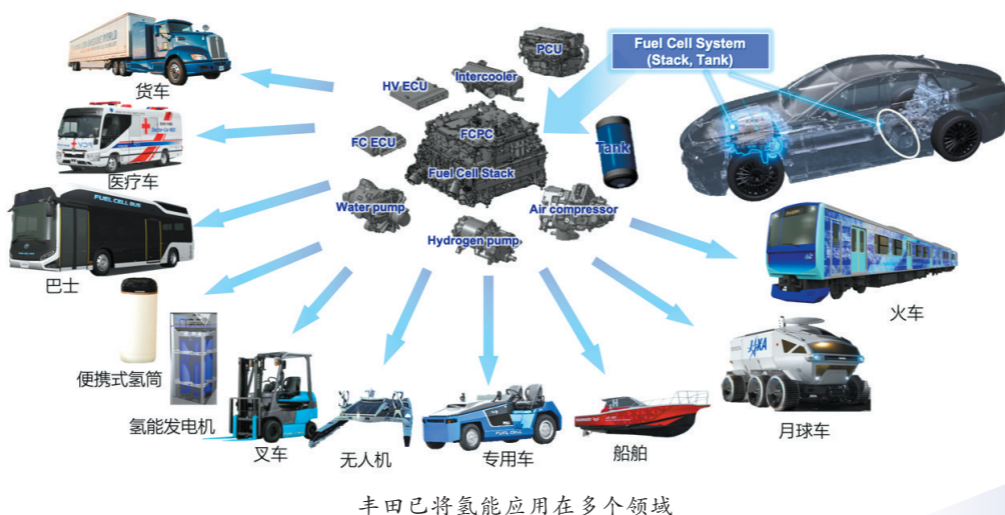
Fuel Cell System
(Stack, Tank)

PCU

Intercooler

HV ECU

FCPC

FC ECU

Tank

Fuel Cell Stack

Water pump

Air compressor

Hydrogen pump

货车

医疗车

巴士

便携式氢筒

氢能发电机

叉车

无人机

专用车

船舶

月球车

火车

丰田已将氢能应用在多个领域